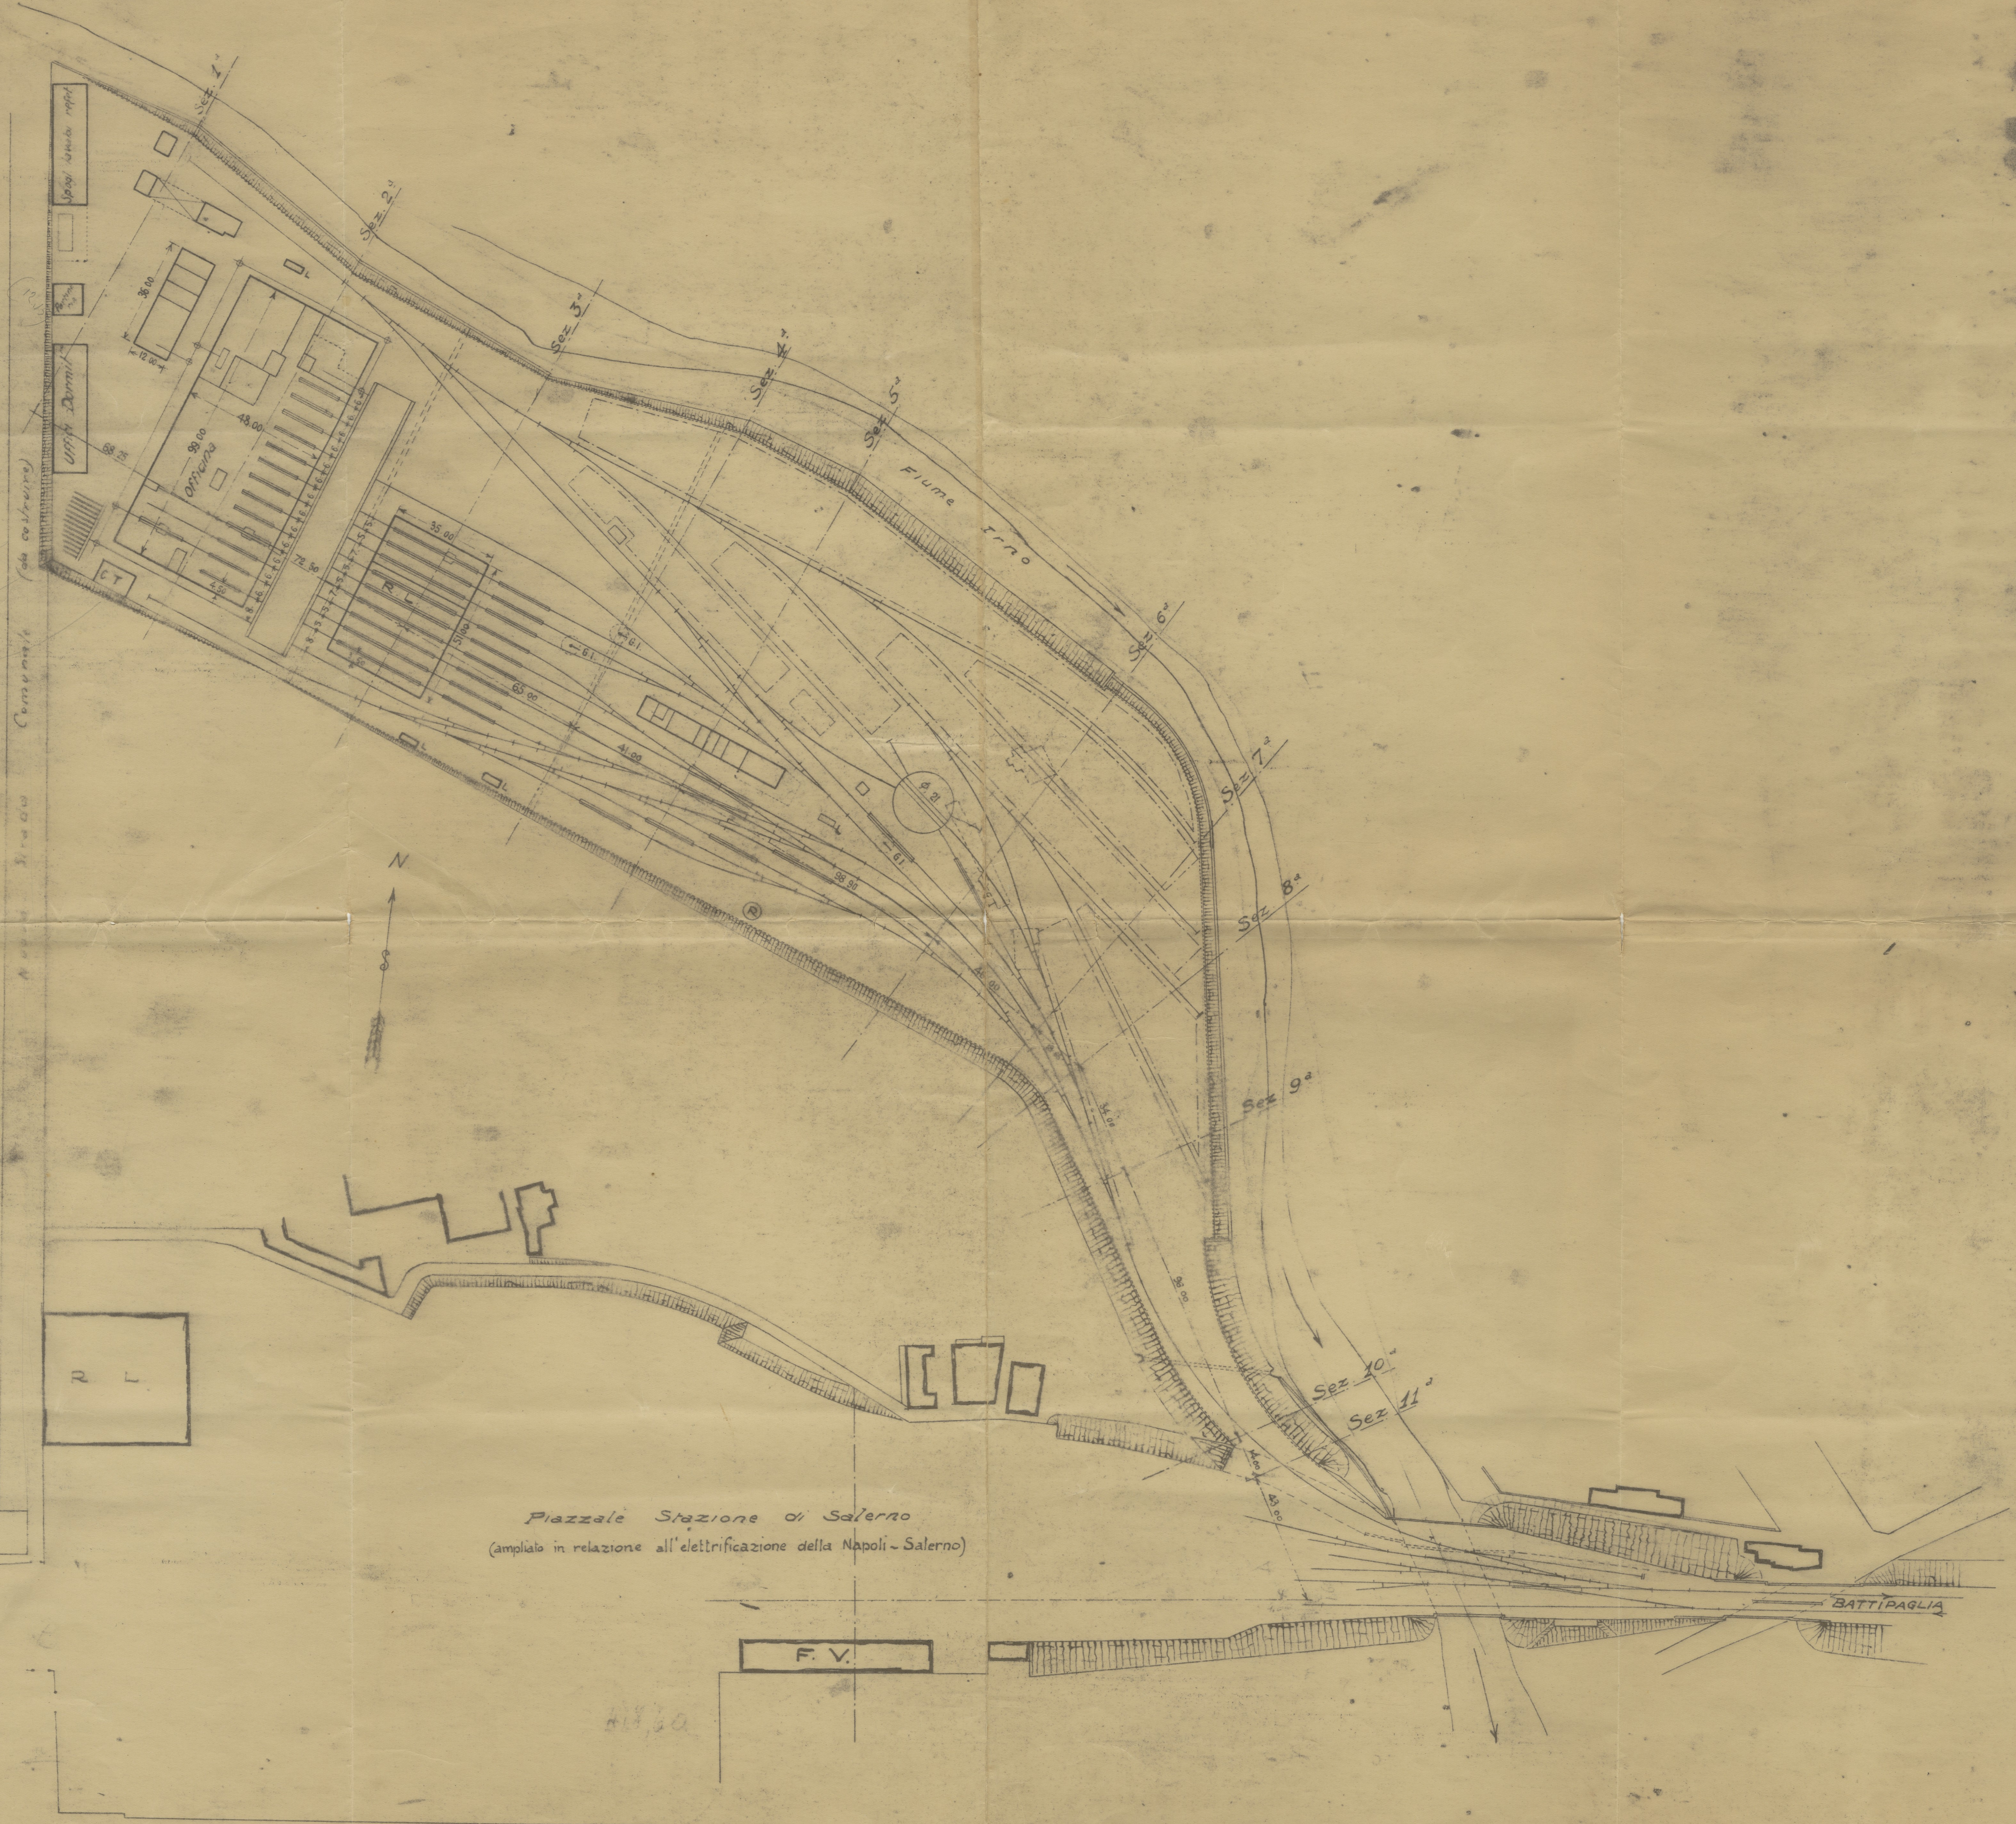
Sez. 1ª
Sez. 2ª
Sez. 3ª
Sez. 4ª
Sez. 5ª
Sez. 6ª
Sez. 7ª
Sez. 8ª
Sez. 9ª
Sez. 10ª
Sez. 11ª

Fiume Irno

Officina
Uffici Dormit.
C.T.
R.L.
N

Strada Comunale (da costruire)

Piazzale Stazione di Salerno
(ampliato in relazione all'elettrificazione della Napoli - Salerno)

F.V.
BATTIPAGLIA